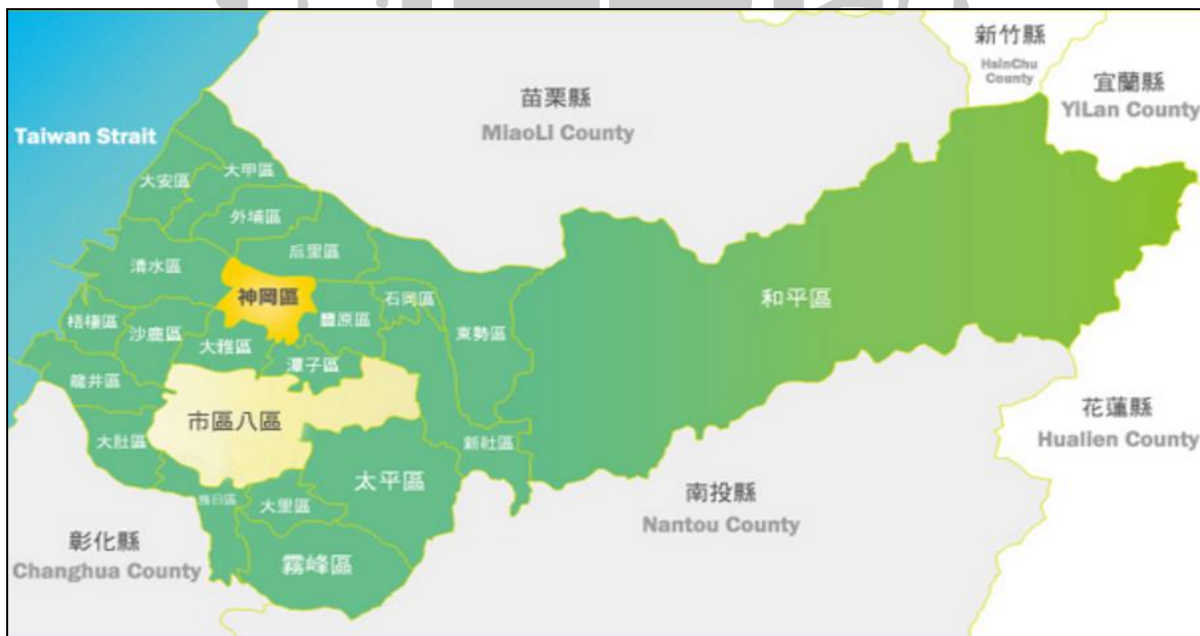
新竹縣
HsinChu County
宜蘭縣
YiLan County
苗栗縣
MiaoLi County
Taiwan Strait
大甲區
大安區
外埔區
后里區
清水區
神岡區
石岡區
梧棲區
沙鹿區
豐原區
東勢區
大雅區
和平區
龍井區
潭子區
市區八區
大肚區
新社區
太平區
烏日區
大里區
花蓮縣
Hualien County
南投縣
Nantou County
彰化縣
Changhua County
霧峰區